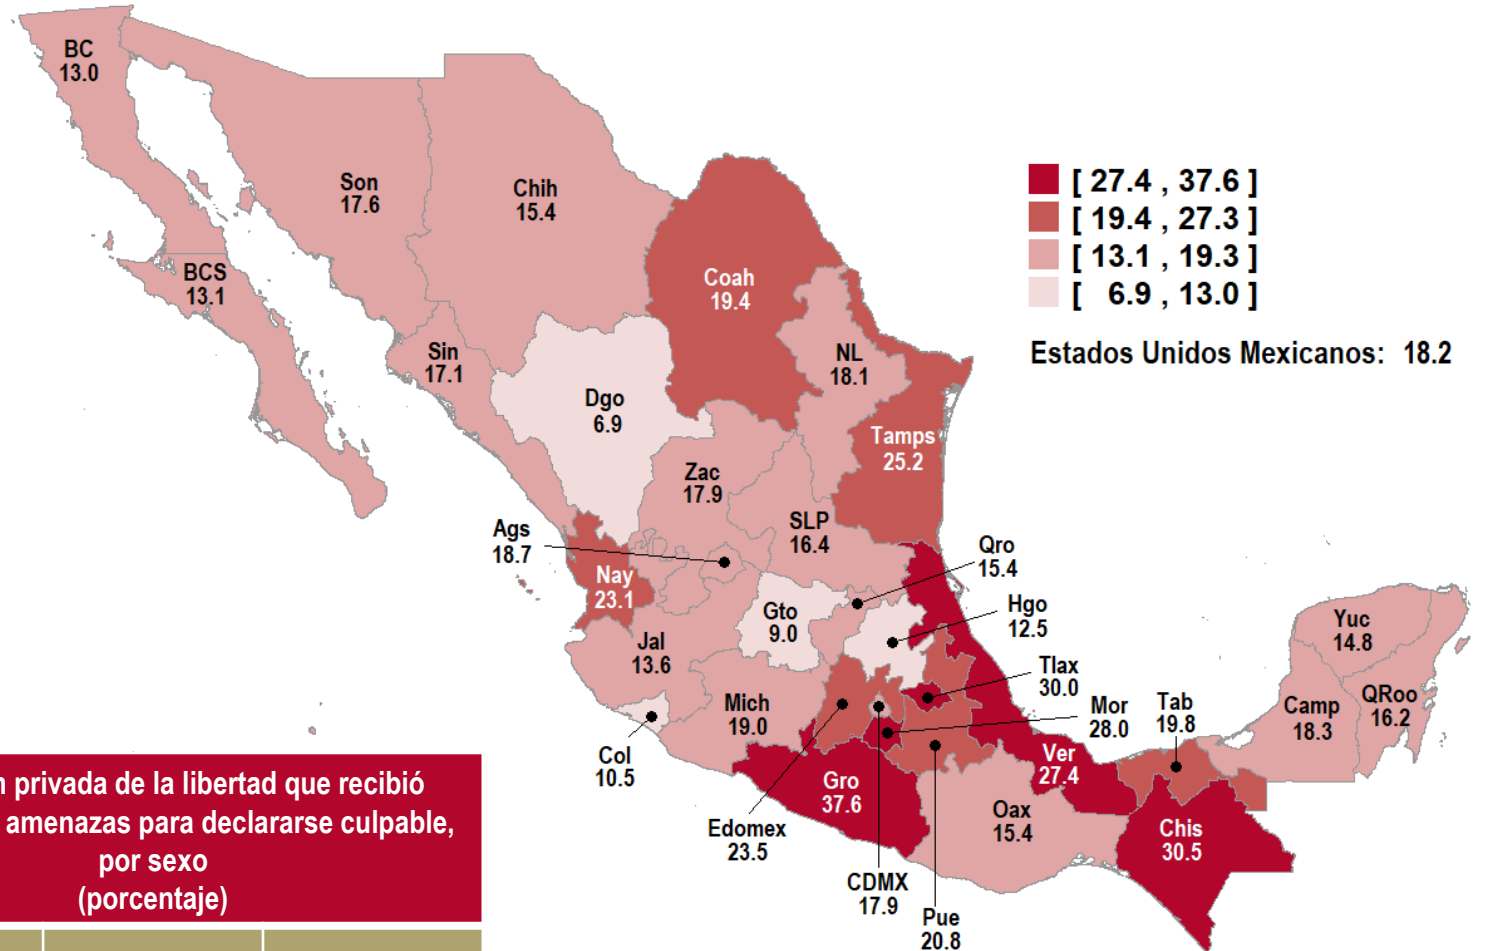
BC
13.0

Son
17.6

Chih
15.4

BCS
13.1

Coah
19.4

Sin
17.1

Dgo
6.9

NL
18.1

Tamps
25.2

Zac
17.9

SLP
16.4

Ags
18.7

Nay
23.1

Qro
15.4

Gto
9.0

Hgo
12.5

Jal
13.6

Tlax
30.0

Mich
19.0

Mor
28.0

Tab
19.8

Col
10.5

Ver
27.4

Gro
37.6

Oax
15.4

Chis
30.5

Edomex
23.5

CDMX
17.9

Pue
20.8

Yuc
14.8

Camp
18.3

QRoo
16.2

[ 27.4 , 37.6 ]
[ 19.4 , 27.3 ]
[ 13.1 , 19.3 ]
[ 6.9 , 13.0 ]

Estados Unidos Mexicanos: 18.2

n privada de la libertad que recibió amenazas para declararse culpable, por sexo (porcentaje)